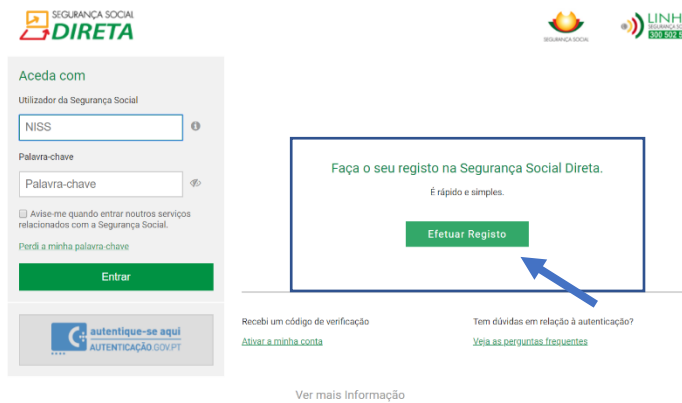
SEGURANÇA SOCIAL
DIRETA

Segurança Social

LINH
SEGURANÇA SOC
300 502 5

Aceda com

Utilizador da Segurança Social

NISS

Palavra-chave

Palavra-chave

Avise-me quando entrar noutros serviços relacionados com a Segurança Social.

Perdi a minha palavra-chave

Entrar

autentique-se aqui
AUTENTICAÇÃO.GOV.PT

Faça o seu registo na Segurança Social Direta.

É rápido e simples.

Efetuar Registo

Recebi um código de verificação

Ativar a minha conta

Tem dúvidas em relação à autenticação?

Veja as perguntas frequentes

Ver mais Informação